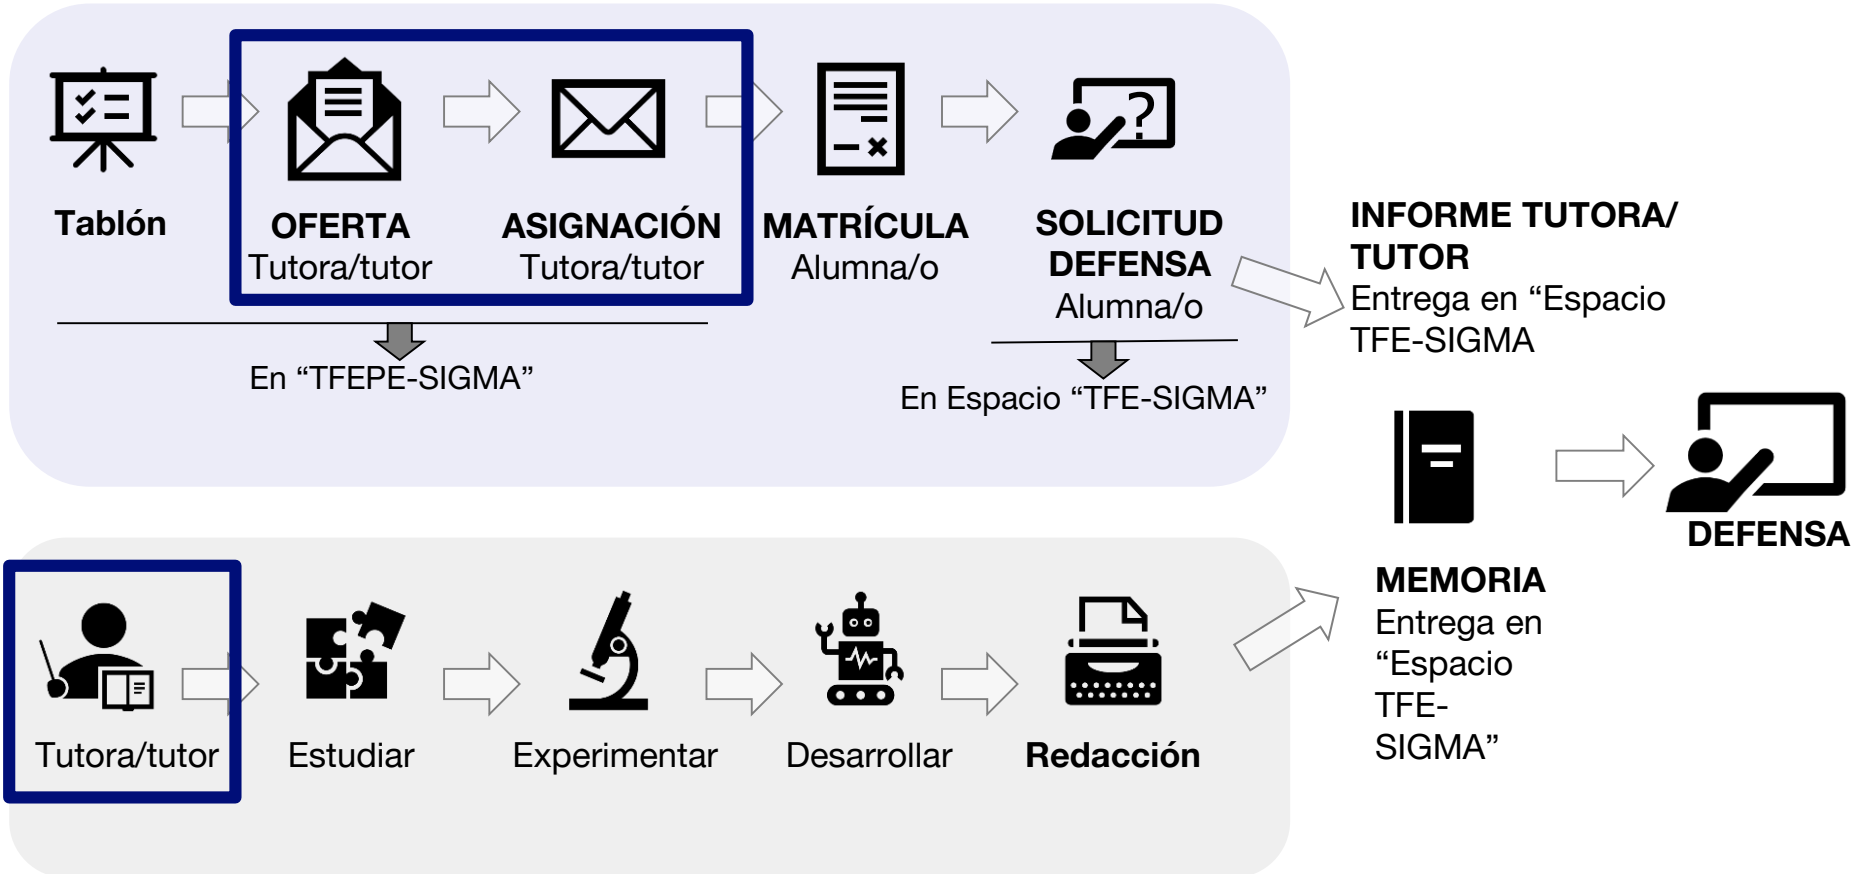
Tablón

OFERTA
Tutora/tutor

ASIGNACIÓN
Tutora/tutor

MATRÍCULA
Alumna/o

SOLICITUD DEFENSA
Alumna/o

En “TFEPE-SIGMA”

En Espacio “TFE-SIGMA”

INFORME TUTORA/ TUTOR
Entrega en “Espacio TFE-SIGMA

MEMORIA
Entrega en “Espacio TFE-SIGMA”

DEFENSA

Tutora/tutor

Estudiar

Experimentar

Desarrollar

Redacción